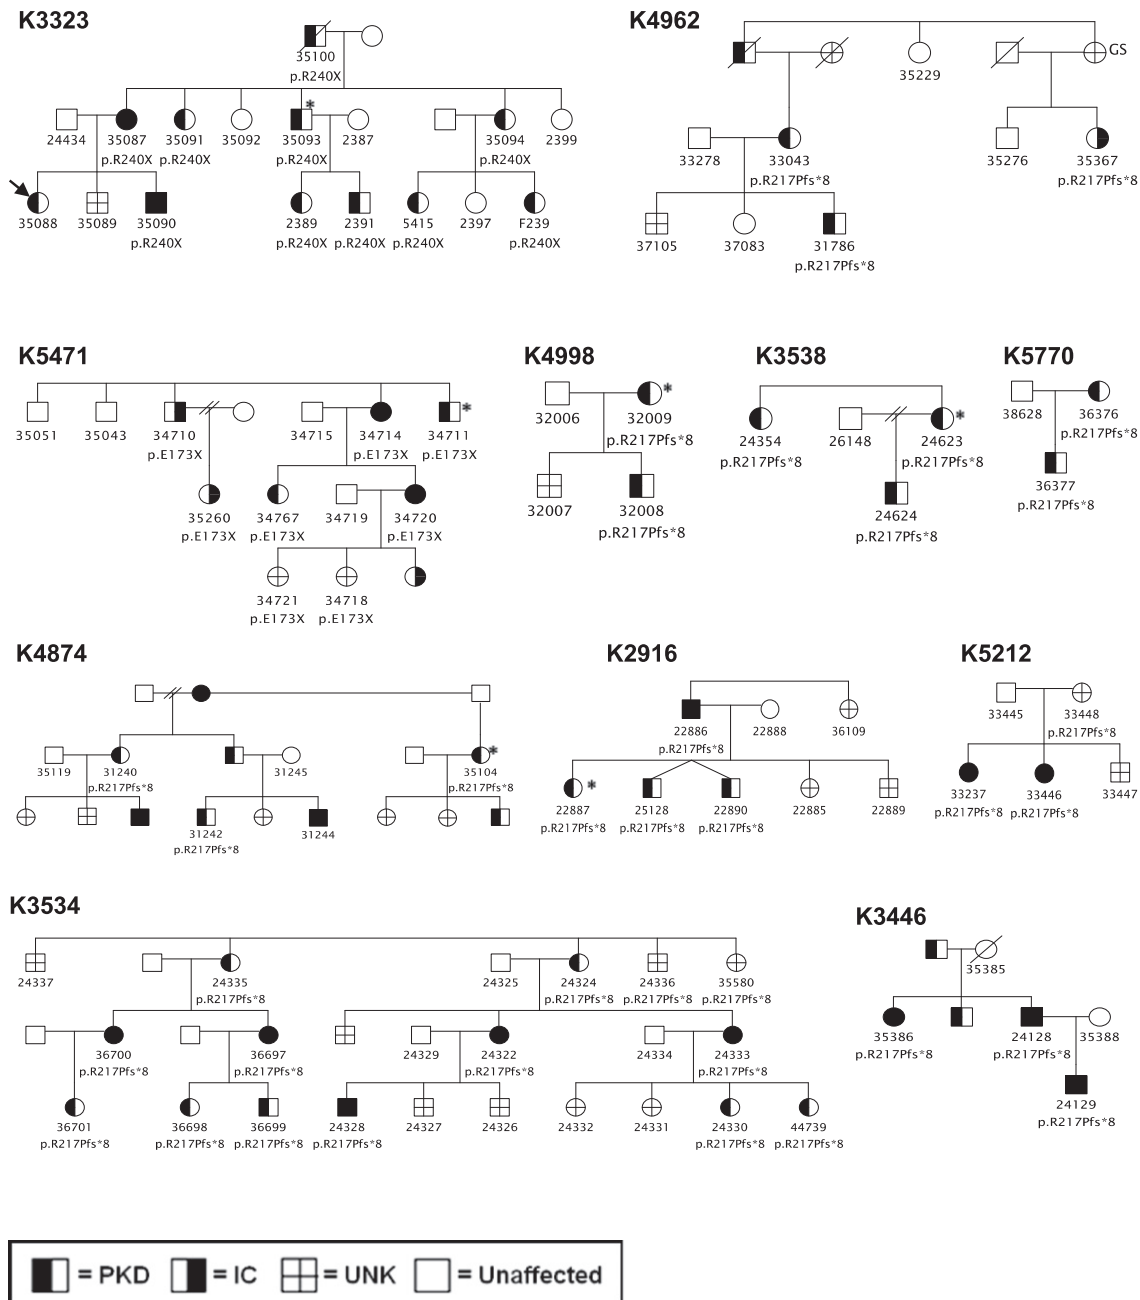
K3323

35100
p.R240X

24434 35087 p.R240X 35091 p.R240X 35092 35093* p.R240X 2387 35094 p.R240X 2399

35088 35089 35090 p.R240X 2389 p.R240X 2391 p.R240X 5415 p.R240X 2397 F239 p.R240X

K4962

35229 GS

33278 33043 p.R217Pfs*8 35276 35367 p.R217Pfs*8

37105 37083 31786 p.R217Pfs*8

K5471

35051 35043 34710 p.E173X 34715 34714 p.E173X 34711* p.E173X

35260 p.E173X 34767 p.E173X 34719 34720 p.E173X

34721 p.E173X 34718 p.E173X

K4998

32006 32009* p.R217Pfs*8

32007 32008 p.R217Pfs*8

K3538

24354 p.R217Pfs*8 26148 24623* p.R217Pfs*8

24624 p.R217Pfs*8

K5770

38628 36376 p.R217Pfs*8

36377 p.R217Pfs*8

K4874

35119 31240 p.R217Pfs*8 31245 35104* p.R217Pfs*8

31242 p.R217Pfs*8 31244

K2916

22886 p.R217Pfs*8 22888 36109

22887* p.R217Pfs*8 25128 p.R217Pfs*8 22890 p.R217Pfs*8 22885 22889

K5212

33445 33448 p.R217Pfs*8

33237 p.R217Pfs*8 33446 p.R217Pfs*8 33447

K3534

24337 24335 p.R217Pfs*8 24325 24324 p.R217Pfs*8 24336 p.R217Pfs*8 35580 p.R217Pfs*8

36700 p.R217Pfs*8 36697 p.R217Pfs*8 24329 24322 p.R217Pfs*8 24334 24333 p.R217Pfs*8

36701 p.R217Pfs*8 36698 p.R217Pfs*8 36699 p.R217Pfs*8 24328 p.R217Pfs*8 24327 24326 24332 24331 24330 p.R217Pfs*8 44739 p.R217Pfs*8

K3446

35385

35386 p.R217Pfs*8 24128 p.R217Pfs*8 35388

24129 p.R217Pfs*8

= PKD = IC = UNK = Unaffected